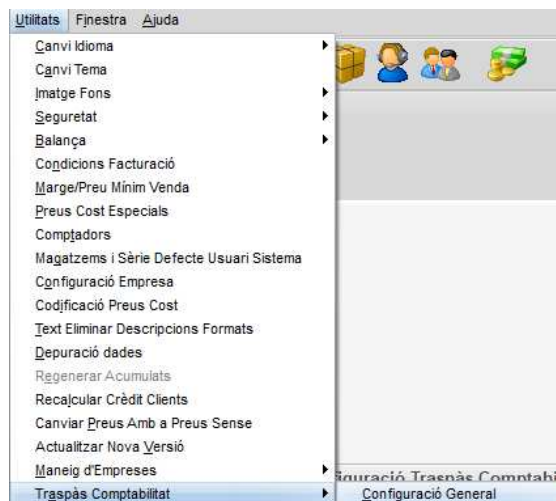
Utilitats Finestra Ajuda

Canvi Idioma
Canvi Tema
Imatge Fons
Seguretat
Balança
Condicions Facturació
Marge/Preu Mínim Venda
Preus Cost Especials
Comptadors
Magatzems i Sèrie Defecte Usuari Sistema
Configuració Empresa
Codificació Preus Cost
Text Eliminar Descripcions Formats
Depuració dades
Regenerar Acumulats
Recalcular Crèdit Clients
Canviar Preus Amb a Preus Sense
Actualitzar Nova Versió
Maneig d'Empreses
Traspàs Comptabilitat

Configuració General

figuració Traspàs Comptabi